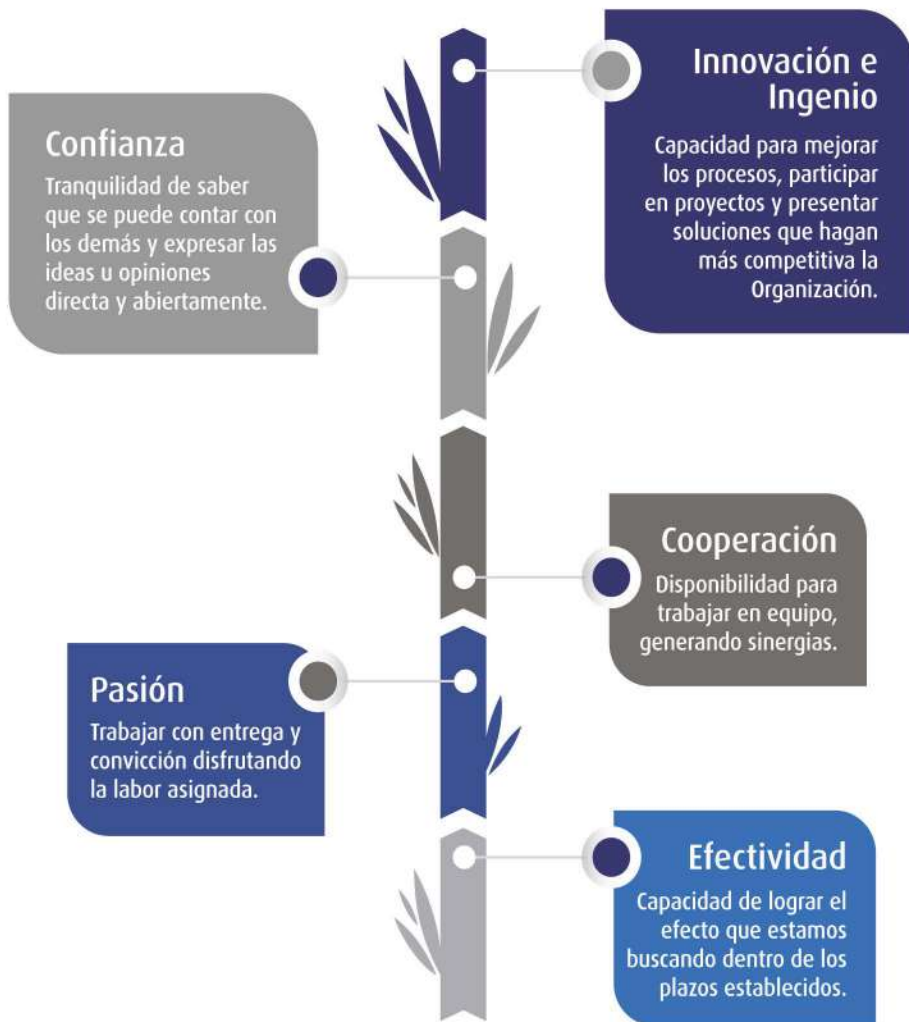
Innovación e Ingenio

Capacidad para mejorar los procesos, participar en proyectos y presentar soluciones que hagan más competitiva la Organización.

Confianza

Tranquilidad de saber que se puede contar con los demás y expresar las ideas u opiniones directa y abiertamente.

Cooperación

Disponibilidad para trabajar en equipo, generando sinergias.

Pasión

Trabajar con entrega y convicción disfrutando la labor asignada.

Efectividad

Capacidad de lograr el efecto que estamos buscando dentro de los plazos establecidos.